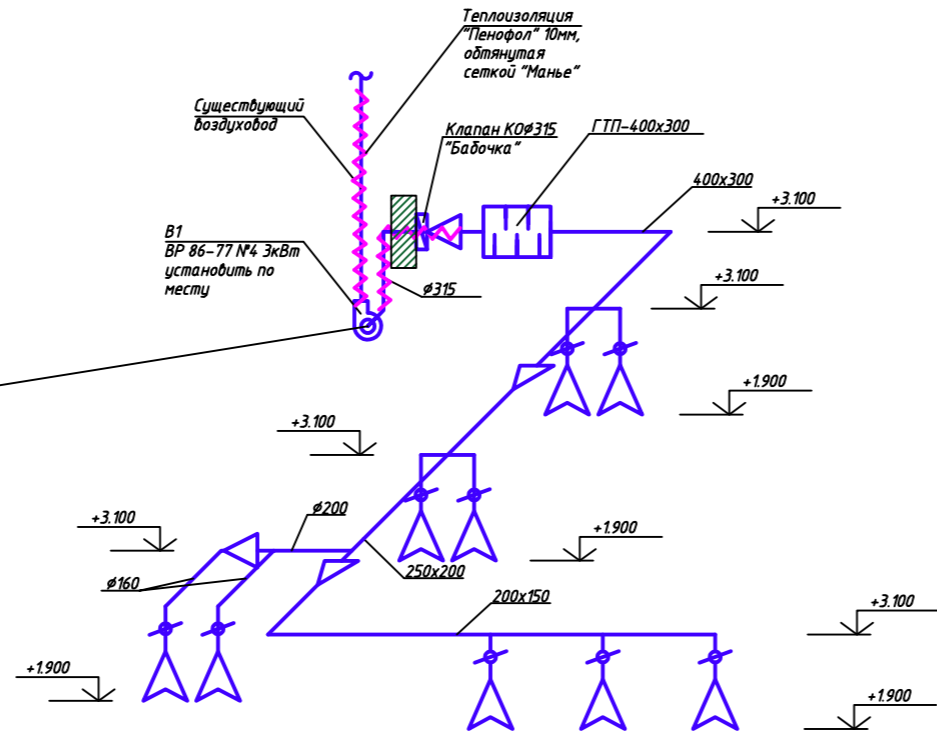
Теплоизоляция "Пенофол" 10мм, обтянутая сеткой "Манье"

Существующий воздуховод

Клапан КОØ315 "Бабочка"

ГТП-400х300

400х300

+3.100

+3.100

B1
ВР 86-77 №4 3кВт установить по месту

Ø315

+1.900

+3.100

Ø200

+3.100

+1.900

Ø160

250х200

200х150

+3.100

+1.900

+1.900